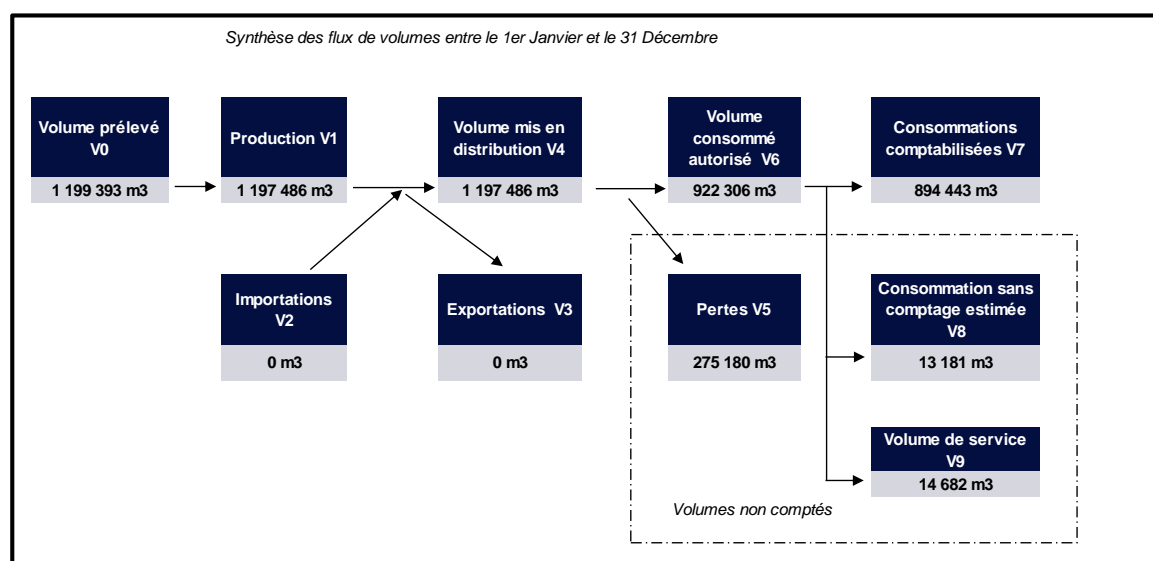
Synthèse des flux de volumes entre le 1er Janvier et le 31 Décembre

Volume prélevé V0
1 199 393 m3

Production V1
1 197 486 m3

Volume mis en distribution V4
1 197 486 m3

Volume consommé autorisé V6
922 306 m3

Consommations comptabilisées V7
894 443 m3

Importations V2
0 m3

Exportations V3
0 m3

Pertes V5
275 180 m3

Consommation sans comptage estimée V8
13 181 m3

Volume de service V9
14 682 m3

Volumes non comptés